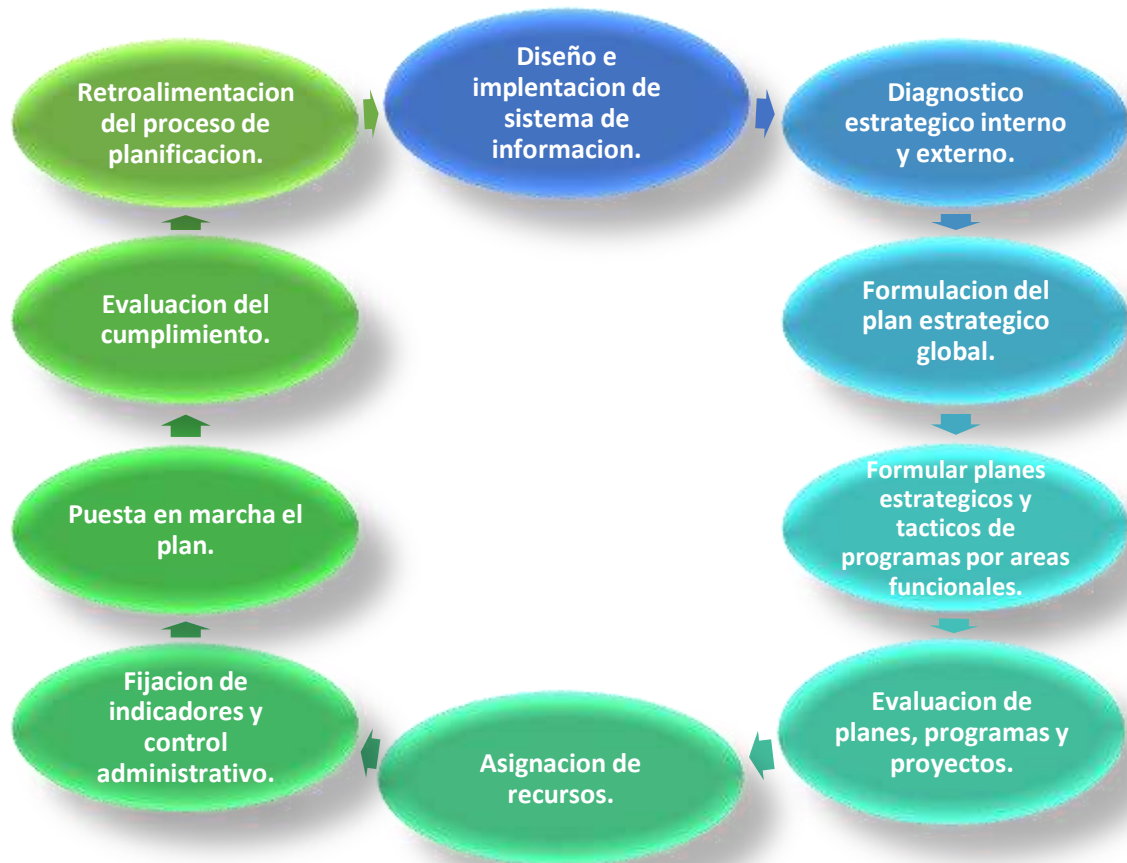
Retroalimentacion del proceso de planificacion.

Diseño e implentacion de sistema de informacion.

Diagnostico estrategico interno y externo.

Formulacion del plan estrategico global.

Formular planes estrategicos y tacticos de programas por areas funcionales.

Evaluacion de planes, programas y proyectos.

Asignacion de recursos.

Fijacion de indicadores y control administrativo.

Puesta en marcha el plan.

Evaluacion del cumplimiento.